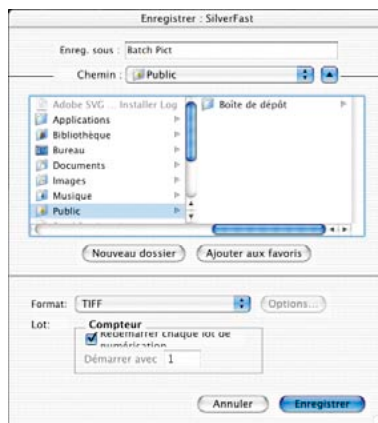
Enregistrer : SilverFast

Enreg. sous : Batch Pict

Chemin : Public

Adobe SVG ... Installer Log
Applications
Bibliothèque
Bureau
Documents
Images
Musique
Public

Boîte de dépôt

Nouveau dossier
Ajouter aux favoris

Format: TIFF
Options...

Lot:
Compteur
Redémarrer chaque lot de numérisation
Démarrer avec 1

Annuler
Enregistrer